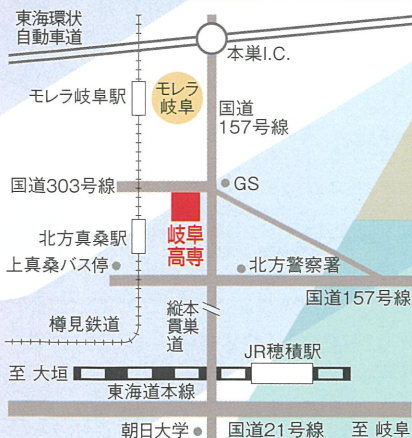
東海環状
自動車道

本巣I.C.

モレラ岐阜駅

モレラ
岐阜

国道
157号線

国道303号線

GS

北方真桑駅

岐阜
高専

上真桑バス停

北方警察署

国道157号線

樽見鉄道

縦本
貫巣
道

至 大垣

JR穂積駅

東海道本線

朝日大学

国道21号線

至 岐阜